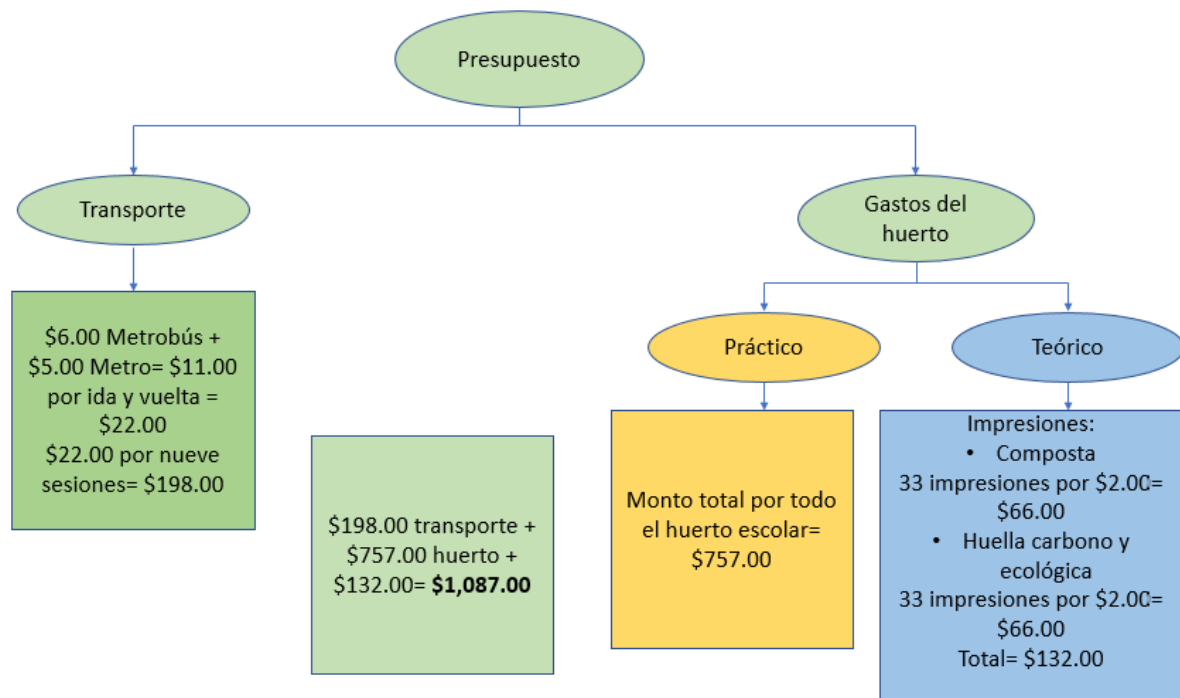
Presupuesto

Transporte

Gastos del huerto

$6.00 Metrobús + $5.00 Metro= $11.00 por ida y vuelta = $22.00
$22.00 por nueve sesiones= $198.00

Práctico

Teórico

$198.00 transporte + $757.00 huerto + $132.00= **$1,087.00**

Monto total por todo el huerto escolar= $757.00

Impresiones:
• Composta
33 impresiones por $2.00= $66.00
• Huella carbono y ecológica
33 impresiones por $2.00= $66.00
Total= $132.00